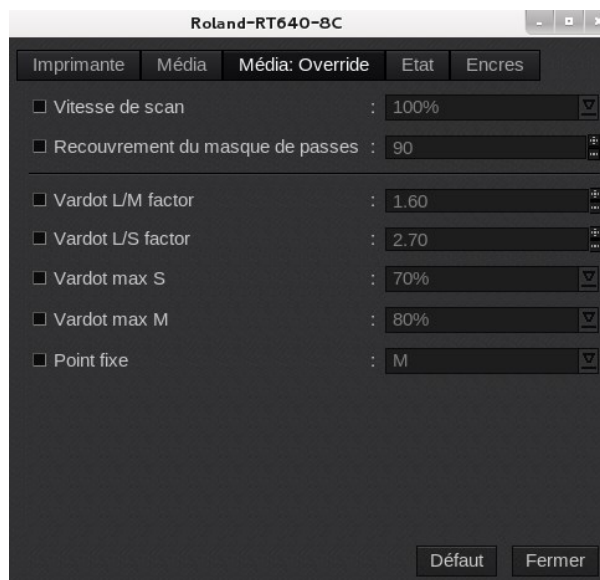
Roland-RT640-8C

Imprimante | Média | Média: Override | Etat | Encres

Vitesse de scan : 100%

Recouvrement du masque de passes : 90

Vardot L/M factor : 1.60

Vardot L/S factor : 2.70

Vardot max S : 70%

Vardot max M : 80%

Point fixe : M

Défaut | Fermer